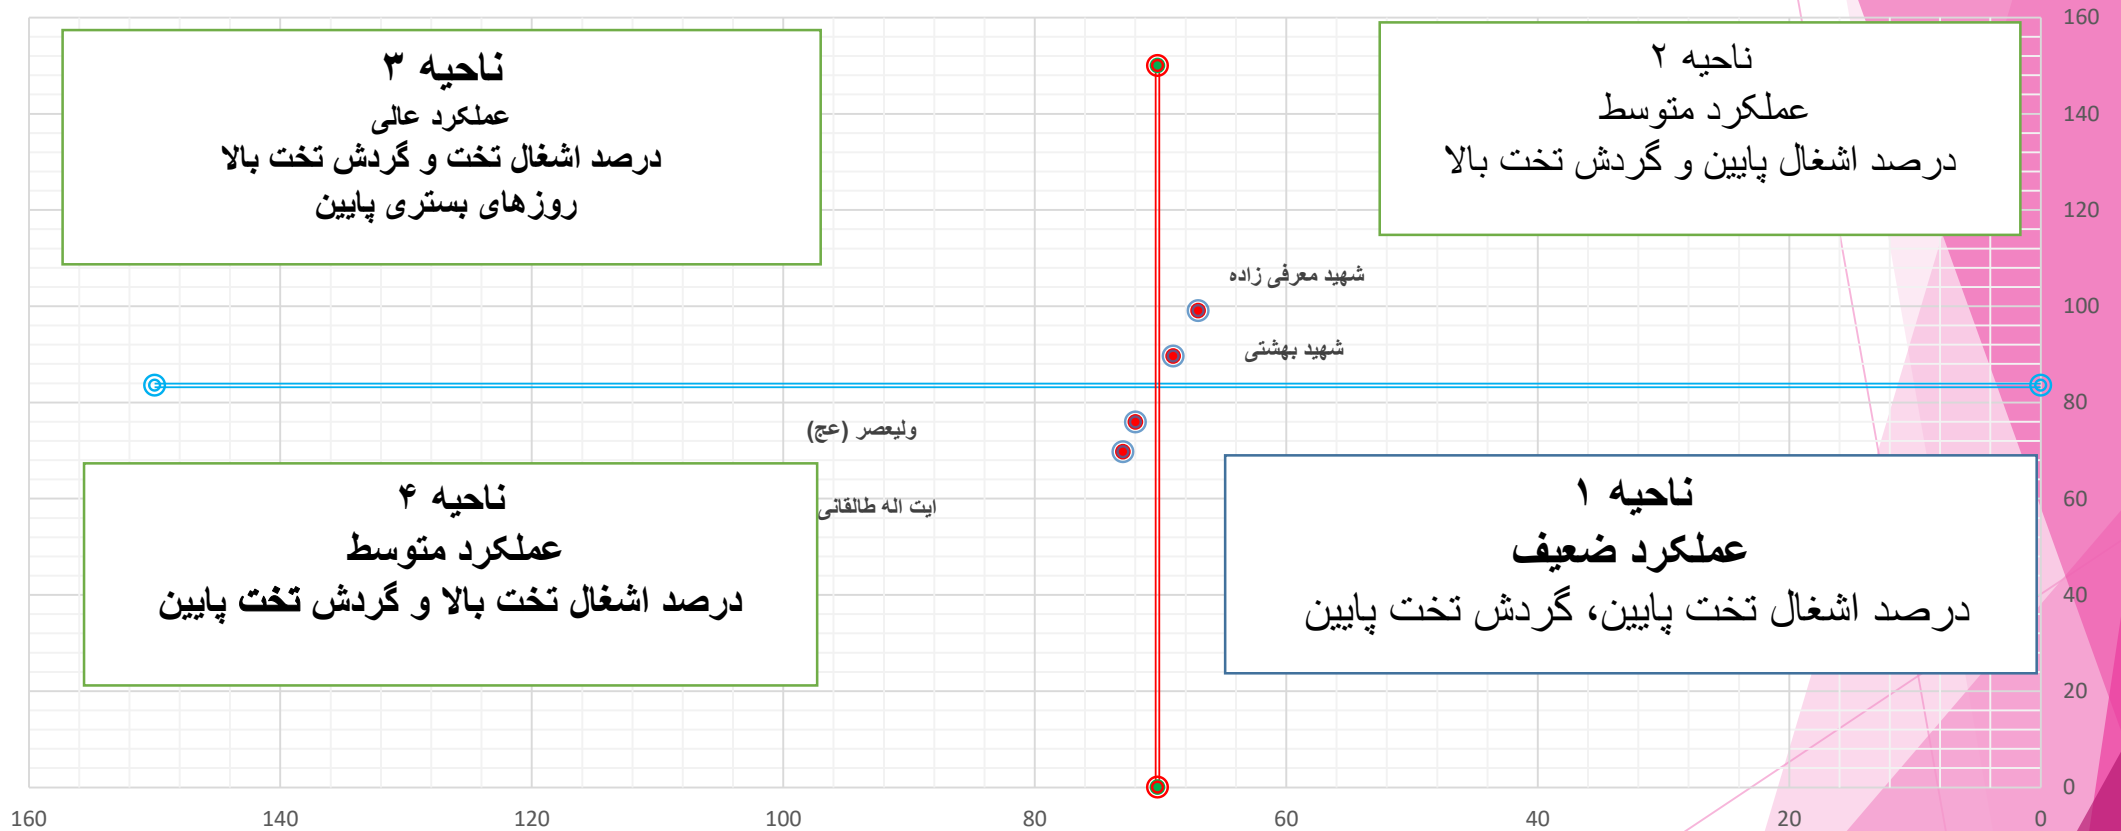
ناحیه ۳
عملکرد عالی
درصد اشغال تخت و گردش تخت بالا
روزهای بستری پایین

ناحیه ۲
عملکرد متوسط
درصد اشغال پایین و گردش تخت بالا

شهید معرفی زاده
شهید بهشتی
ولیعصر (عج)
ایت اله طالقانی

ناحیه ۴
عملکرد متوسط
درصد اشغال تخت بالا و گردش تخت پایین

ناحیه ۱
عملکرد ضعیف
درصد اشغال تخت پایین، گردش تخت پایین

160
140
120
100
80
60
40
20
0

160
140
120
100
80
60
40
20
0